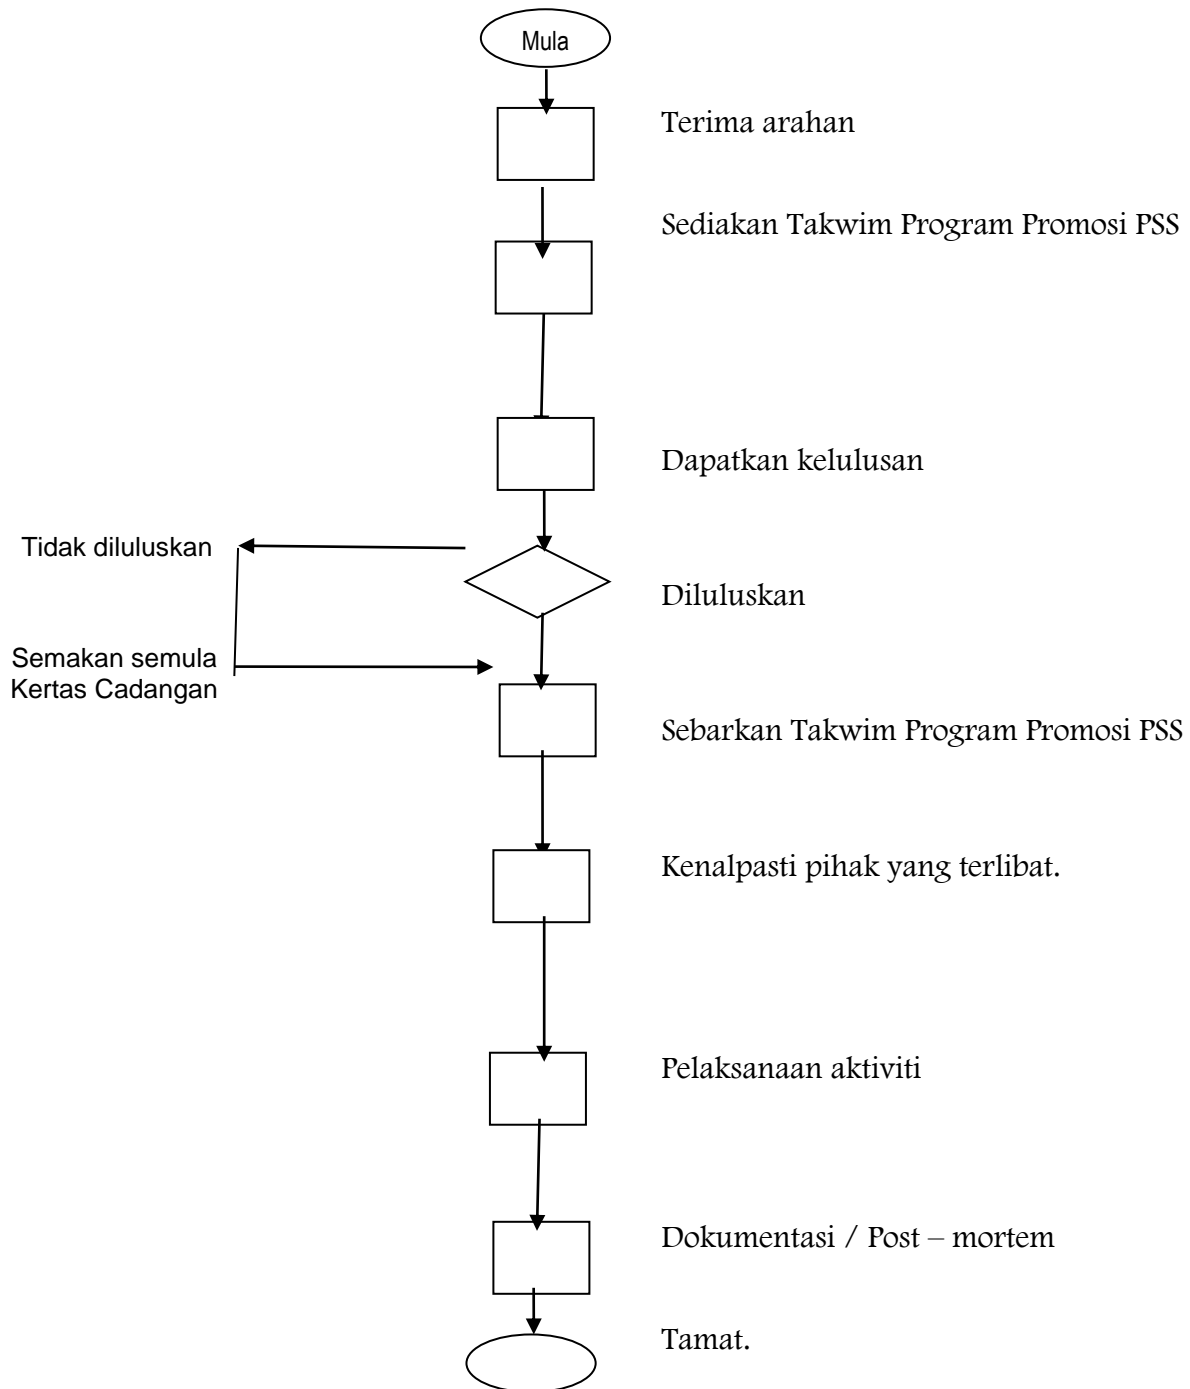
Mula

Terima arahan

Sediakan Takwim Program Promosi PSS

Dapatkan kelulusan

Tidak diluluskan

Diluluskan

Semakan semula Kertas Cadangan

Sebarkan Takwim Program Promosi PSS

Kenalpasti pihak yang terlibat.

Pelaksanaan aktiviti

Dokumentasi / Post – mortem

Tamat.